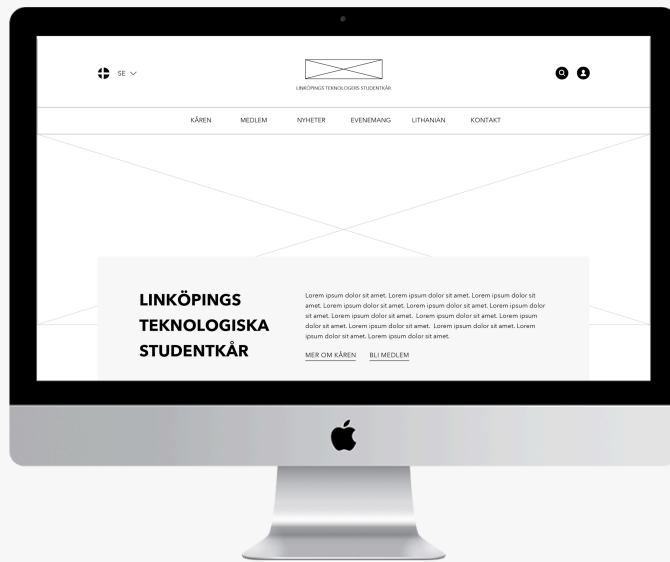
SE

LINKÖPINGS TEKNOLOGERS STUDENTKÅR

KÅREN MEDLEM NYHETER EVENEMANG LITHANIAN KONTAKT

LINKÖPINGS TEKNOLOGISKA STUDENTKÅR

Lorem ipsum dolor sit amet. Lorem ipsum dolor sit amet. Lorem ipsum dolor sit amet. Lorem ipsum dolor sit amet. Lorem ipsum dolor sit amet. Lorem ipsum dolor sit amet. Lorem ipsum dolor sit amet. Lorem ipsum dolor sit amet. Lorem ipsum dolor sit amet. Lorem ipsum dolor sit amet. Lorem ipsum dolor sit amet. Lorem ipsum dolor sit amet. Lorem ipsum dolor sit amet. Lorem ipsum dolor sit amet.

MER OM KÅREN BLI MEDLEM